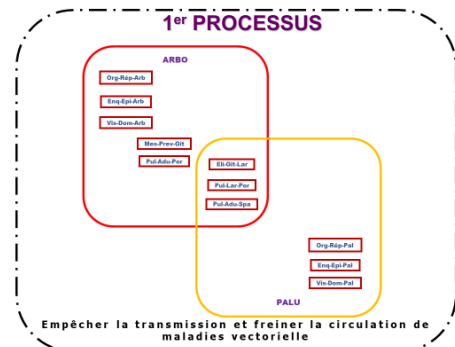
1$^{er}$ PROCESSUS

ARBO

Org-Rép-Arb

Enq-Epi-Arb

Vis-Dom-Arb

Men-Prev-Git

Pul-Adu-Por

Eli-Git-Lar

Pul-Lar-Por

Pul-Adu-Spa

Org-Rép-Pal

Enq-Epi-Pal

Vis-Dom-Pal

PALU

Empêcher la transmission et freiner la circulation de maladies vectorielle